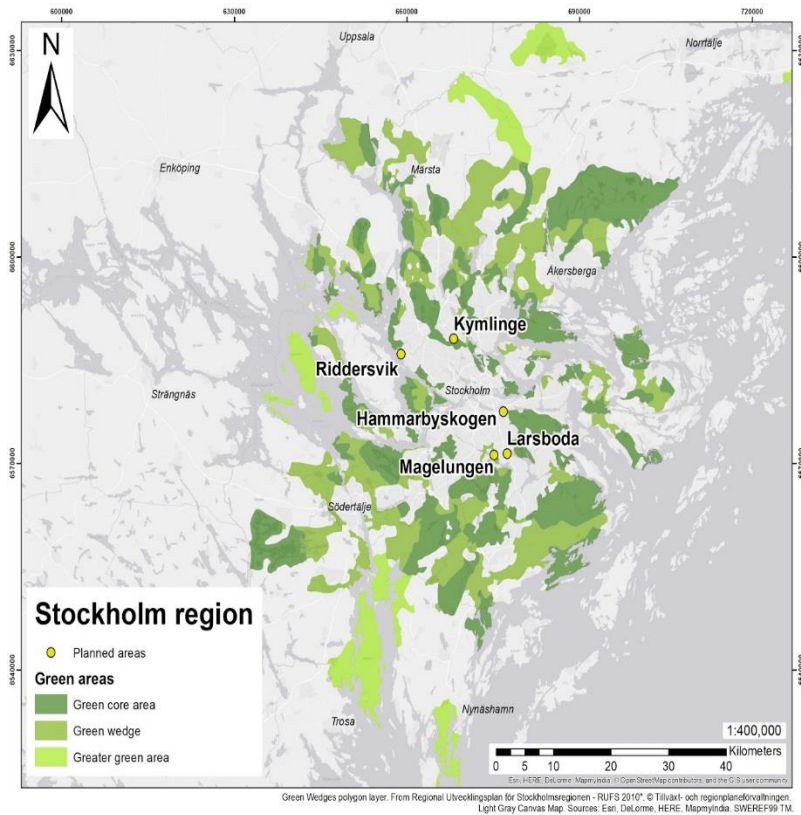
600000
630000
660000
690000
720000

6630000
6600000
6570000
6540000

N

Uppsala
Norrtälje
Enköping
Märsta
Åkersberga
Kymlinge
Riddersvik
Strängnäs
Stockholm
Hammarbyskogen
Larsboda
Magelungen
Södertälje
Trosa
Nynäshamn

Stockholm region

Planned areas

Green areas

Green core area

Green wedge

Greater green area

1:400,000

0 5 10 20 30 40
Kilometers

Esri, HERE, DeLorme, MapmyIndia, © OpenStreetMap contributors, and the GIS user community

Green Wedges polygon layer. From Regional Utvecklingsplan för Stockholmsregionen - RUFS 2010", © Tillväxt- och regionplaneförvaltningen.
Light Gray Canvas Map. Sources: Esri, DeLorme, HERE, MapmyIndia. SWEREF99 TM.